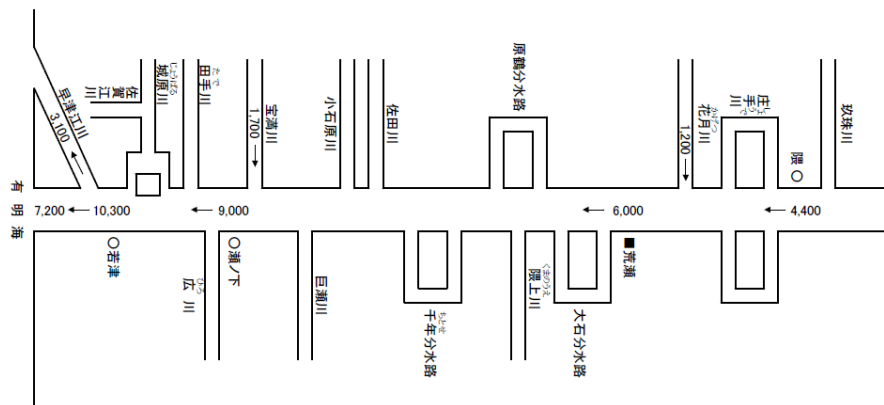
有明海
早津江川
3,100
佐賀江川
城原川
田手川
宝満川
1,700
小石原川
佐田川
原鶴分水路
1,200
花月川
庄手川
隈
玖珠川
7,200
10,300
9,000
6,000
4,400
若津
広川
瀬ノ下
巨瀬川
千年分水路
隈上川
大石分水路
荒瀬